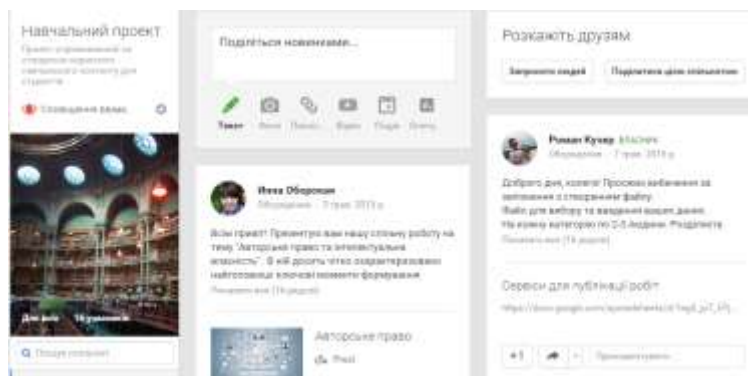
Навчальний проект

Проект спрямований на створення корисного навчального контенту для студентів

Сповіщення ввімк.

Для всіх

Учасники

Пошук спільноті

Поділіться новинами...

Текст

Фото

Посилання

Відео

Подія

Опитування

Інна Оборська

Обмежено · 3 груд. 2015 р.

Всім привіт! Презентую вам нашу спільну роботу на тему "Авторське право та інтелектуальна власність". В ній досить чітко охарактеризовано найголовніші ключові моменти формування.

Показати все (15 рядків)

Авторське право

Prezi

Розкажіть друзям

Запросити людей

Поділитися цією спільнотою

Роман Кучер Власник

Обмежено · 7 груд. 2015 р.

Доброго дня, колеги! Прошу вибачення за запізнення з створенням файлу. Файл для вибору та введення ваших даних. На кожну категорію по 2-3 людини. Розділити

Показати все (16 рядків)

Сервіси для публікації робіт

https://docs.google.com/spreadsheets/d/1

+1

Прокоментувати...